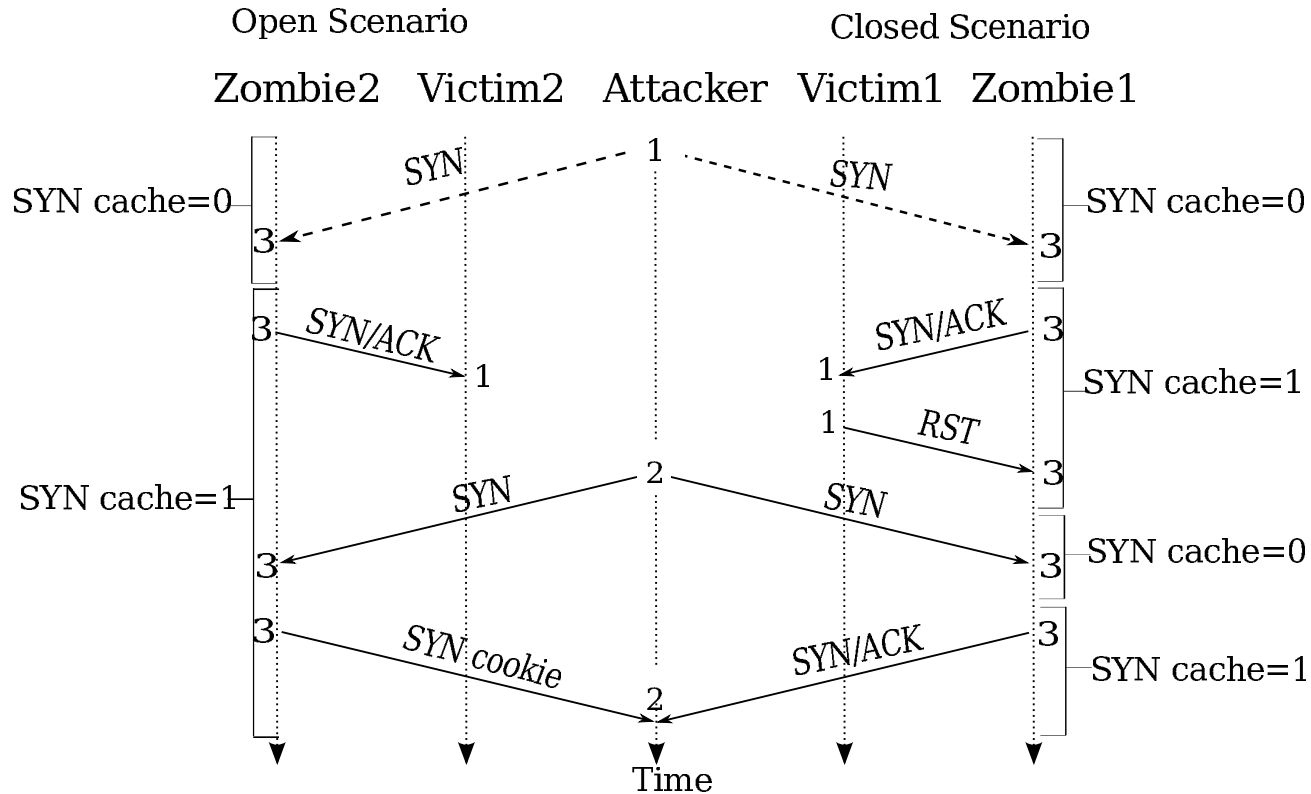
Open Scenario

Closed Scenario

Zombie2 Victim2 Attacker Victim1 Zombie1

1

SYN

SYN

SYN cache=0

3

SYN cache=0

3

3

SYN/ACK

1

SYN/ACK

3

1

SYN cache=1

1

RST

3

SYN cache=1

2

SYN

SYN

3

3

SYN cache=0

3

SYN cookie

SYN/ACK

3

SYN cache=1

2

Time